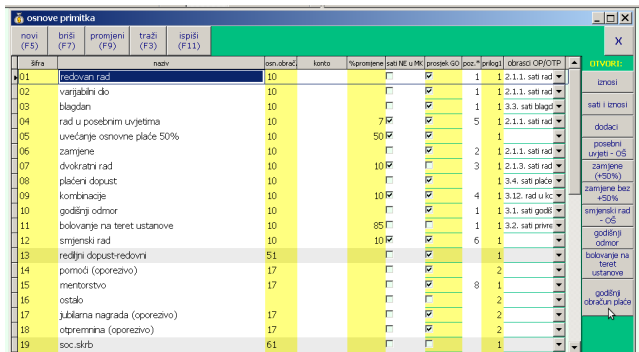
osnove primitka

novi (F5) | briši (F7) | promjeni (F9) | traži (F3) | ispiši (F11) | X

| šifra | naziv | osn.obrač. | konto | %promjene | sati NE u MK | prosjek GO | poz.* | prilog1 | obrasci OP/OTP |
|---|---|---|---|---|---|---|---|---|---|
| 01 | redovan rad | 10 | | | | | 1 | 1 | 2.1.1. sati rad |
| 02 | varijabilni dio | 10 | | | | | 1 | 1 | 2.1.1. sati rad |
| 03 | blagdan | 10 | | | | | 1 | 1 | 3.3. sati blagd |
| 04 | rad u posebnim uvjetima | 10 | | 7 | | | 5 | 1 | 2.1.1. sati rad |
| 05 | uvećanje osnovne plaće 50% | 10 | | 50 | | | | 1 | |
| 06 | zamjene | 10 | | | | | 2 | 1 | 2.1.1. sati rad |
| 07 | dvokratni rad | 10 | | 10 | | | 3 | 1 | 2.1.3. sati rad |
| 08 | plaćeni dopust | 10 | | | | | | 1 | 3.4. sati plaće |
| 09 | kombinacije | 10 | | 10 | | | 4 | 1 | 3.12. rad u kc |
| 10 | godišnji odmor | 10 | | | | | | 1 | 3.1. sati godiš |
| 11 | bolovanje na teret ustanove | 10 | | 85 | | | | 1 | 3.2. sati privre |
| 12 | smjenski rad | 10 | | 10 | | | 6 | 1 | |
| 13 | redljni dopust-redovni | 51 | | | | | | 1 | |
| 14 | pomoći (oporezivo) | 17 | | | | | | 2 | |
| 15 | mentorstvo | 17 | | | | | 8 | 1 | |
| 16 | ostalo | | | | | | | 2 | |
| 17 | jubilarna nagrada (oporezivo) | 17 | | | | | | 2 | |
| 18 | otpremnina (oporezivo) | 17 | | | | | | 2 | |
| 19 | soc.skrb | 61 | | | | | | 1 | |

OTVORI:
iznosi
sati i iznosi
dodaci
posebni uvjeti - OŠ
zamjene (+50%)
zamjene bez +50%
smjenski rad - OŠ
godišnji odmor
bolovanje na teret ustanove
godišnji obračun plaće